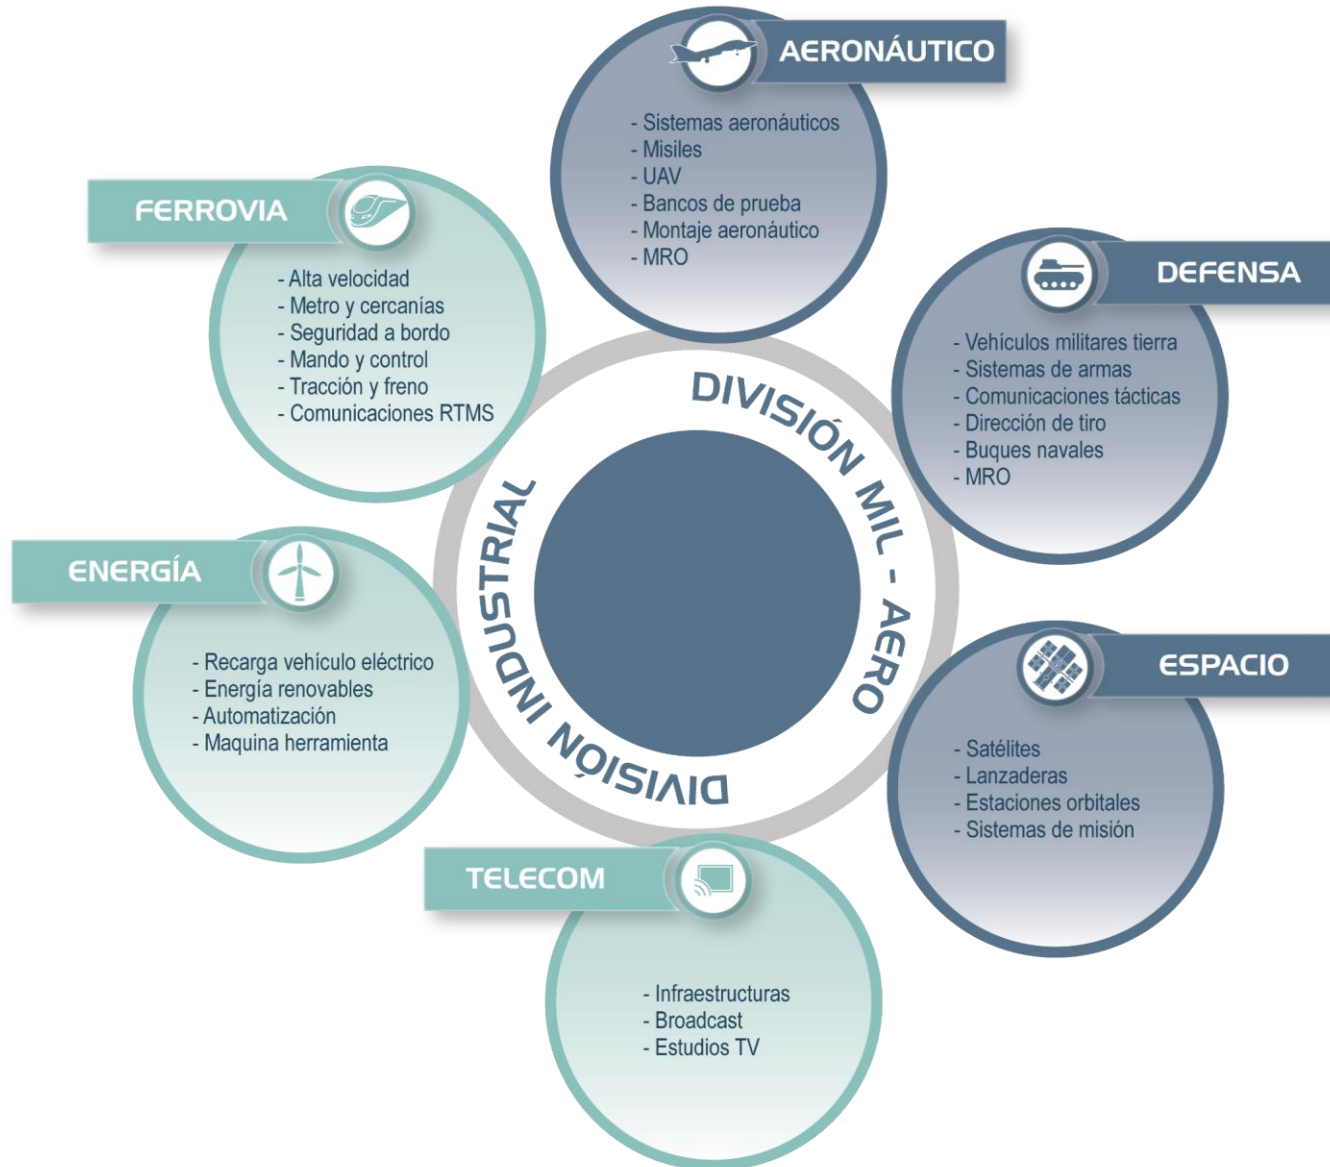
AERONÁUTICO

- Sistemas aeronáuticos
- Misiles
- UAV
- Bancos de prueba
- Montaje aeronáutico
- MRO

FERROVIA

- Alta velocidad
- Metro y cercanías
- Seguridad a bordo
- Mando y control
- Tracción y freno
- Comunicaciones RTMS

DEFENSA

- Vehículos militares tierra
- Sistemas de armas
- Comunicaciones tácticas
- Dirección de tiro
- Buques navales
- MRO

DIVISIÓN MIL - AERO

DIVISIÓN INDUSTRIAL

ENERGÍA

- Recarga vehículo eléctrico
- Energía renovables
- Automatización
- Maquina herramienta

ESPACIO

- Satélites
- Lanzaderas
- Estaciones orbitales
- Sistemas de misión

TELECOM

- Infraestructuras
- Broadcast
- Estudios TV